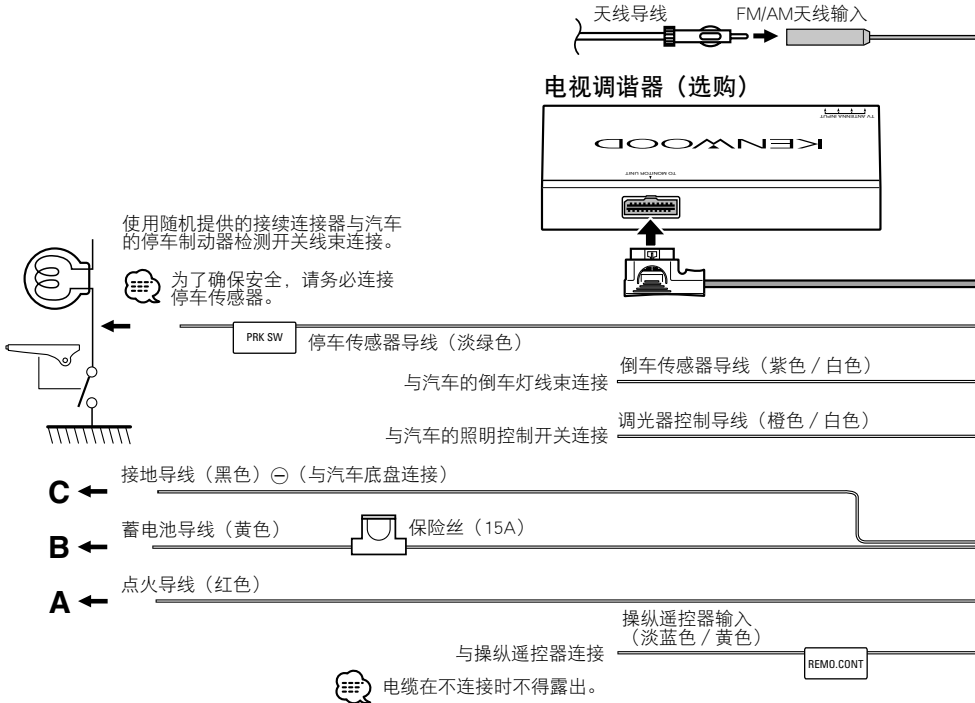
天线导线

FM/AM天线输入

电视调谐器（选购）

TV ANTENNA INPUT

KENWOOD

TO MONITOR UNIT

使用随机提供的接续连接器与汽车的停车制动器检测开关线束连接。

为了确保安全，请务必连接停车传感器。

PRK SW

停车传感器导线（淡绿色）

与汽车的倒车灯线束连接

倒车传感器导线（紫色 / 白色）

与汽车的照明控制开关连接

调光器控制导线（橙色 / 白色）

C

接地导线（黑色）⊖（与汽车底盘连接）

B

蓄电池导线（黄色）

保险丝（15A）

A

点火导线（红色）

操纵遥控器输入（淡蓝色 / 黄色）

与操纵遥控器连接

REMO.CONT

电缆在不连接时不得露出。